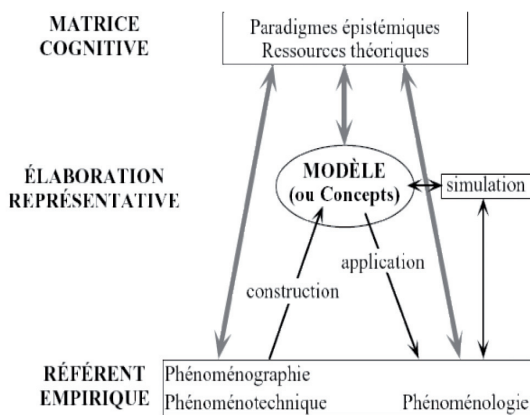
MATRICE COGNITIVE

Paradigmes épistémiques
Ressources théoriques

ÉLABORATION REPRÉSENTATIVE

MODÈLE
(ou Concepts)

simulation

application

construction

RÉFÉRENT EMPIRIQUE

Phénoménographie
Phénoménotechnique

Phénoménologie